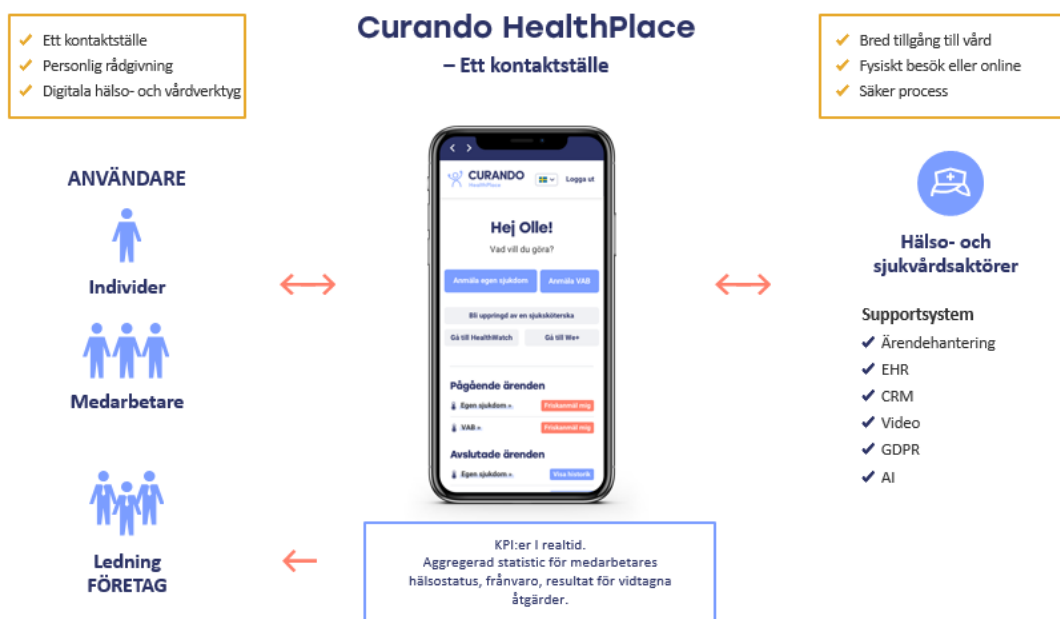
Ett kontaktställe
Personlig rådgivning
Digitala hälso- och vårdverktyg

Curando HealthPlace
– Ett kontaktställe

Bred tillgång till vård
Fysiskt besök eller online
Säker process

ANVÄNDARE

Individer

Medarbetare

Ledning
FÖRETAG

CURANDO
HealthPlace
Logga ut

Hej Olle!
Vad vill du göra?

Anmäla egen sjukdom
Anmäla VAB
Bli uppringd av en sjuksköterska
Gå till HealthWatch
Gå till We+

Pågående ärenden
Egen sjukdom
Friskanmäl mig
VAB
Friskanmäl mig

Avslutade ärenden
Egen sjukdom
Visa historik

Hälso- och sjukvårdsaktörer

Supportsystem
Ärendehantering
EHR
CRM
Video
GDPR
AI

KPI:er I realtid.
Aggregerad statistic för medarbetares hälsostatus, frånvaro, resultat för vidtagna åtgärder.